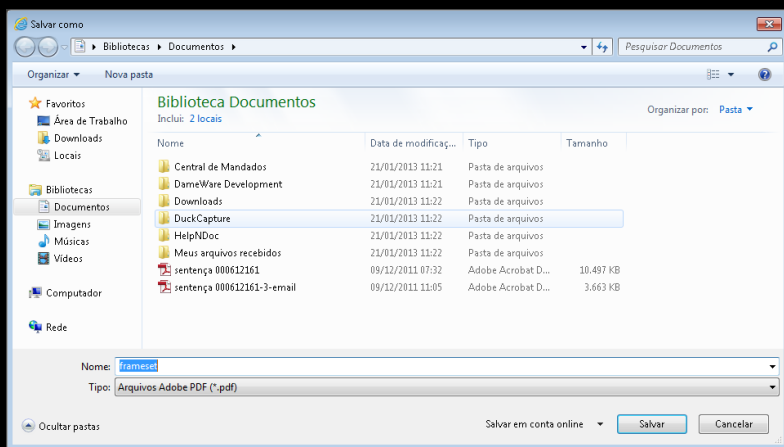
Salvar como

Bibliotecas ▸ Documentos ▸

Pesquisar Documentos

Organizar ▾ Nova pasta

Favoritos
Área de Trabalho
Downloads
Locais

Bibliotecas
Documentos
Imagens
Músicas
Vídeos

Computador

Rede

Biblioteca Documentos
Inclui: 2 locais

Organizar por: Pasta ▾

| Nome | Data de modificaç... | Tipo | Tamanho |
|---|---|---|---|
| Central de Mandados | 21/01/2013 11:21 | Pasta de arquivos | |
| DameWare Development | 21/01/2013 11:21 | Pasta de arquivos | |
| Downloads | 21/01/2013 11:22 | Pasta de arquivos | |
| DuckCapture | 21/01/2013 11:22 | Pasta de arquivos | |
| HelpNDoc | 21/01/2013 11:22 | Pasta de arquivos | |
| Meus arquivos recebidos | 21/01/2013 11:22 | Pasta de arquivos | |
| sentença 000612161 | 09/12/2011 07:32 | Adobe Acrobat D... | 10.497 KB |
| sentença 000612161-3-email | 09/12/2011 11:05 | Adobe Acrobat D... | 3.663 KB |

Nome: frameset
Tipo: Arquivos Adobe PDF (*.pdf)

Ocultar pastas

Salvar em conta online ▾ Salvar Cancelar